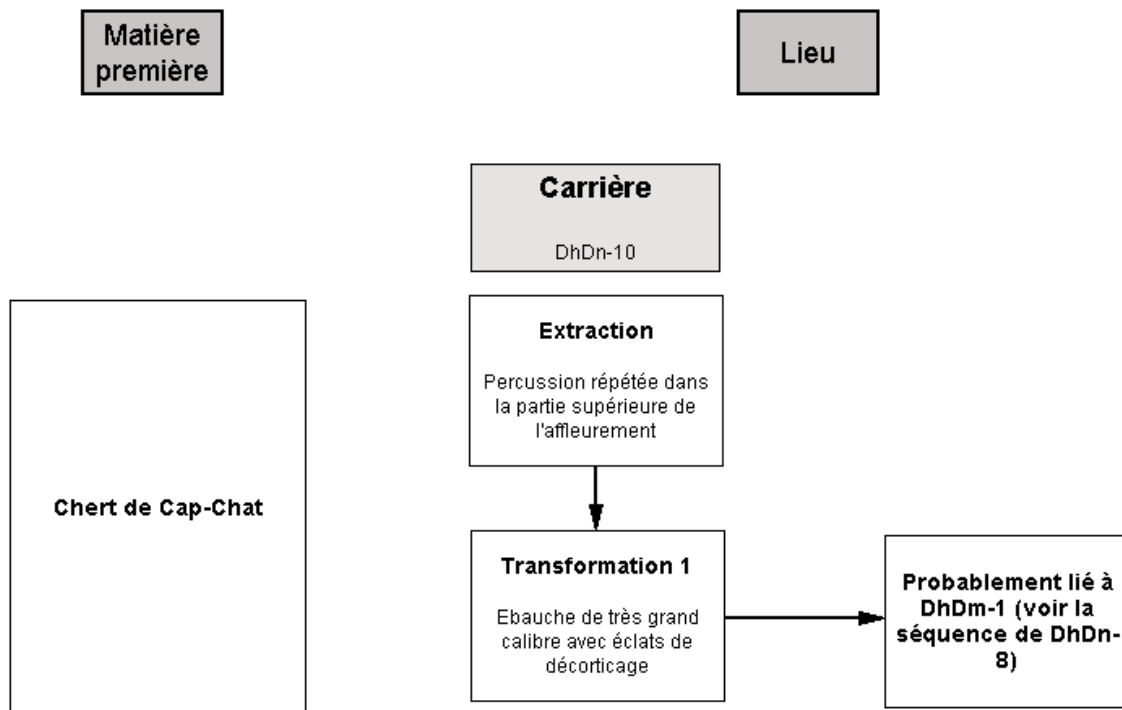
Matière première

Lieu

Carrière

DhDn-10

Chert de Cap-Chat

Extraction

Percussion répétée dans la partie supérieure de l'affleurement

Transformation 1

Ebauche de très grand calibre avec éclats de décorticage

Probablement lié à DhDm-1 (voir la séquence de DhDn-8)